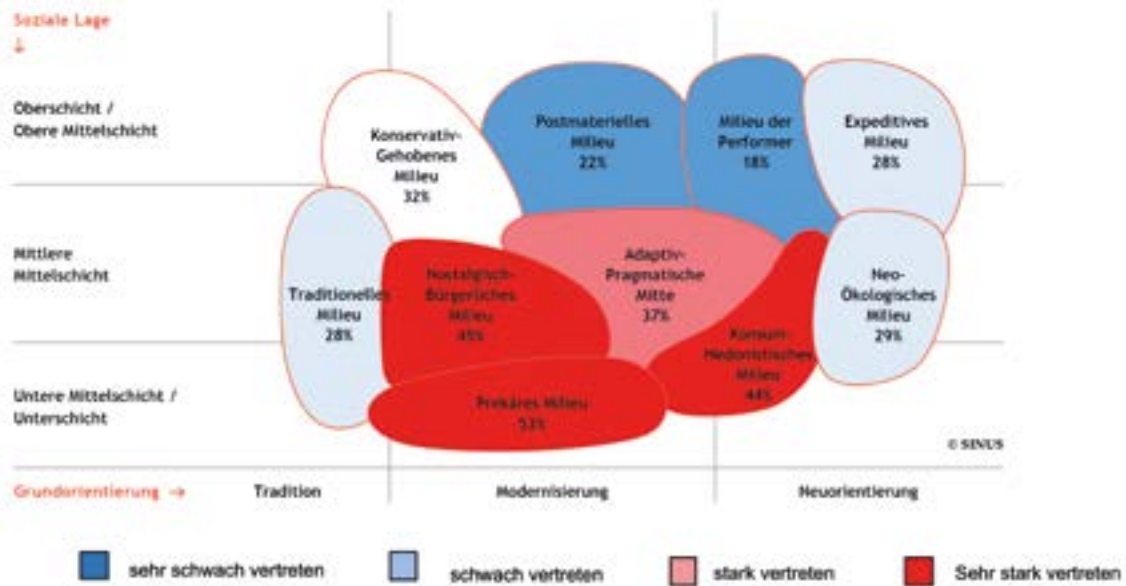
Soziale Lage
↓

Oberschicht / Obere Mittelschicht

Mittlere Mittelschicht

Untere Mittelschicht / Unterschicht

Konservativ-Gehobenes Milieu 32%

Postmaterielles Milieu 22%

Milieu der Performer 18%

Expeditives Milieu 28%

Traditionelles Milieu 28%

Nostalgisch-Bürgerliches Milieu 45%

Adaptiv-Pragmatische Mitte 37%

Neo-Ökologisches Milieu 29%

Konsum-Hedonistisches Milieu 44%

Prekäres Milieu 53%

© SINUS

Grundorientierung →

Tradition

Modernisierung

Neuorientierung

sehr schwach vertreten

schwach vertreten

stark vertreten

Sehr stark vertreten